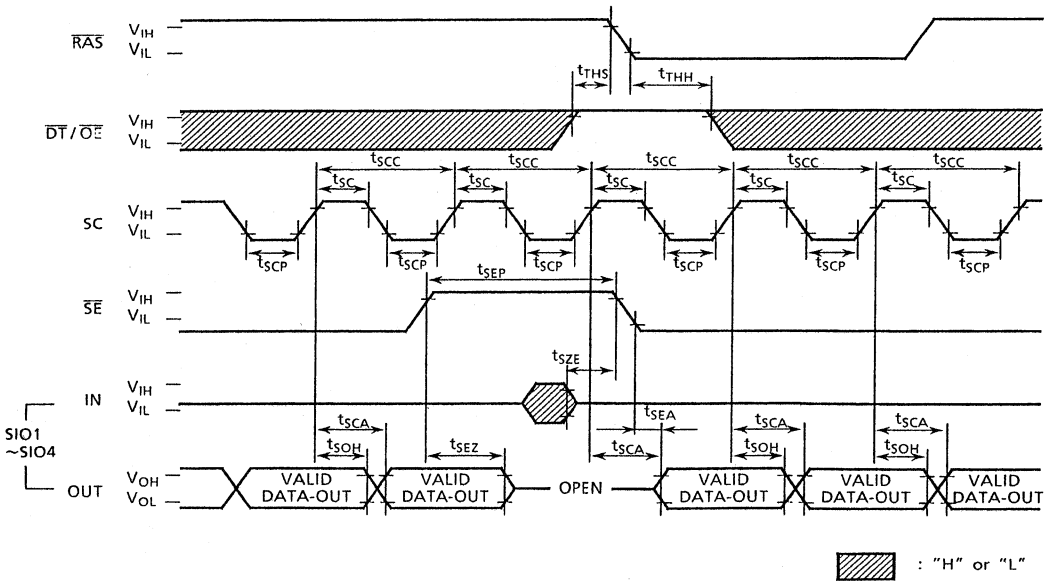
$\overline{RAS}$ $V_{IH}$ $V_{IL}$

$t_{THS}$ $t_{THH}$

$\overline{DT}/\overline{OE}$ $V_{IH}$ $V_{IL}$

$t_{SCC}$ $t_{SCC}$ $t_{SCC}$ $t_{SCC}$ $t_{SCC}$

$t_{SC}$ $t_{SC}$ $t_{SC}$ $t_{SC}$ $t_{SC}$

SC $V_{IH}$ $V_{IL}$

$t_{SCP}$ $t_{SCP}$ $t_{SCP}$ $t_{SCP}$ $t_{SCP}$ $t_{SCP}$

$t_{SEP}$

$\overline{SE}$ $V_{IH}$ $V_{IL}$

$t_{SZE}$

IN $V_{IH}$ $V_{IL}$

SIO1 ~SIO4

$t_{SEA}$

$t_{SCA}$ $t_{SCA}$ $t_{SCA}$ $t_{SCA}$

$t_{SOH}$ $t_{SEZ}$ $t_{SOH}$ $t_{SOH}$

OUT $V_{OH}$ $V_{OL}$

VALID DATA-OUT VALID DATA-OUT OPEN VALID DATA-OUT VALID DATA-OUT VALID DATA-OUT

: "H" or "L"